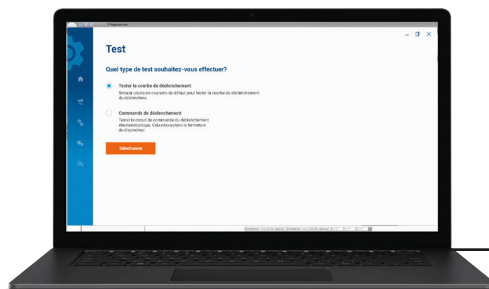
Test

Quel type de test souhaitez-vous effectuer?

Tester la courbe de déclenchement
Simuler plusieurs courants de défaut pour tester la courbe de déclenchement du disjoncteur

Commande de déclenchement
Tester le circuit de commande du déclenchement électronique. Cela déclenchera la fermeture du disjoncteur

Sélectionner